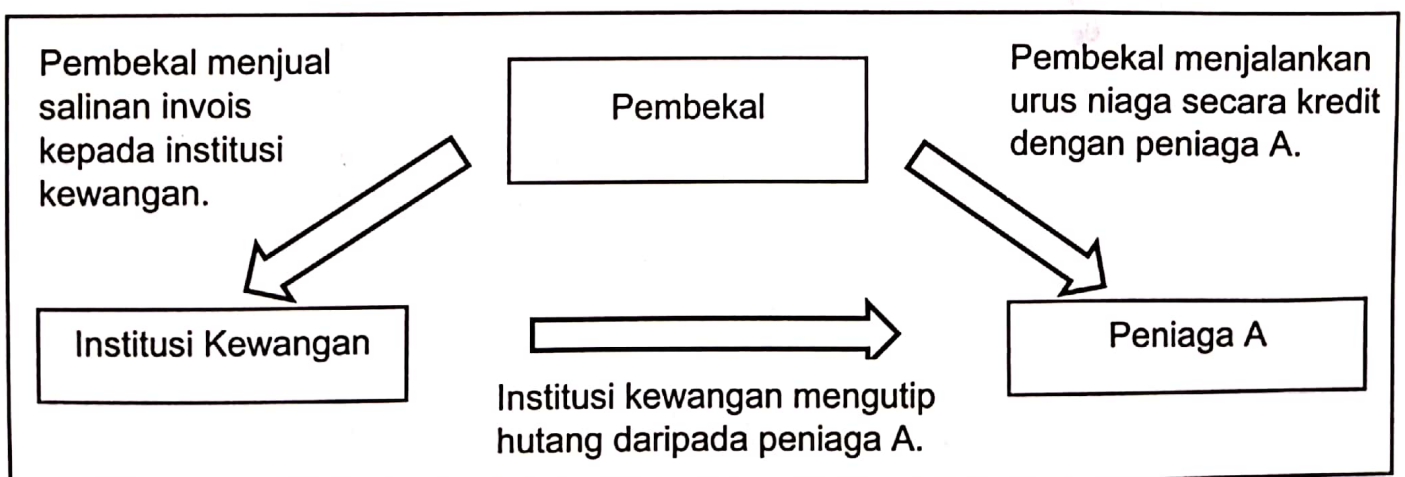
Pembekal menjual salinan invois kepada institusi kewangan.

Pembekal

Pembekal menjalankan urus niaga secara kredit dengan peniaga A.

Institusi Kewangan

Peniaga A

Institusi kewangan mengutip hutang daripada peniaga A.